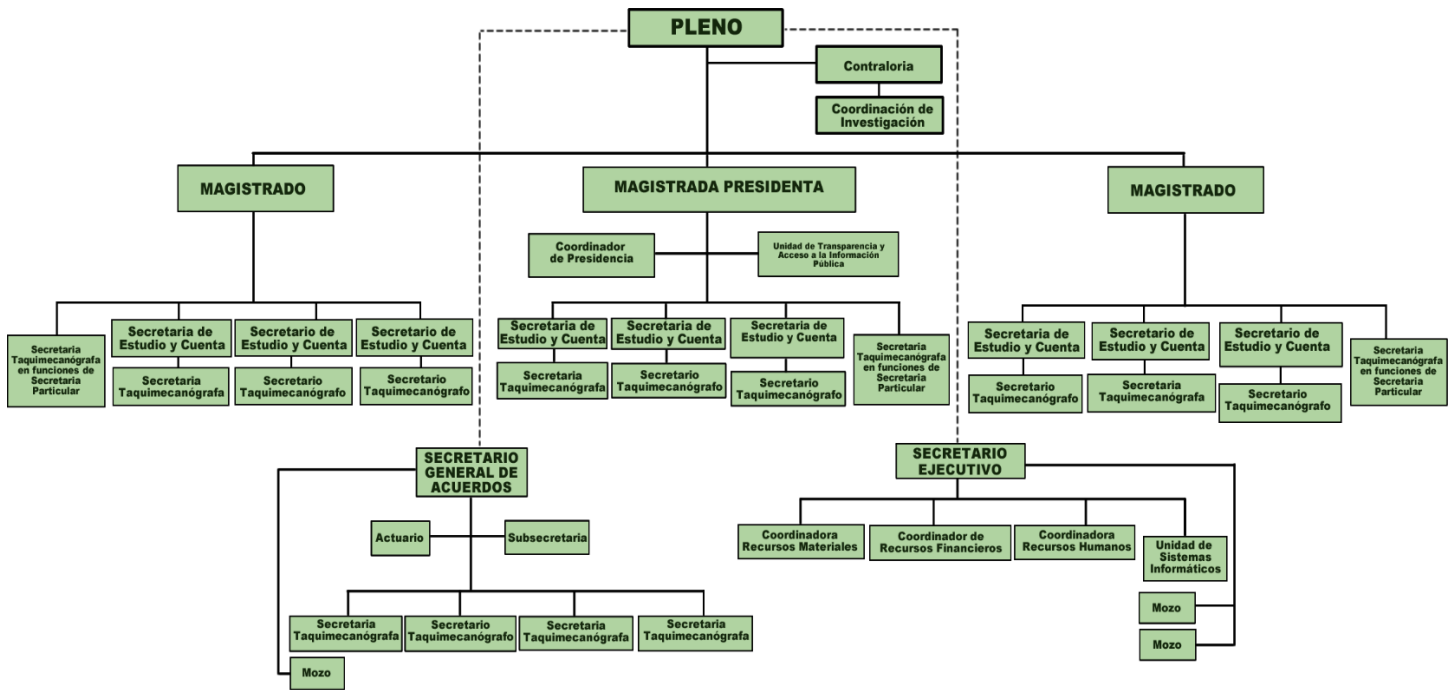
PLENO

Contraloria

Coordinación de Investigación

MAGISTRADO

MAGISTRADA PRESIDENTA

MAGISTRADO

Coordinador de Presidencia

Unidad de Transparencia y Acceso a la Información Pública

Secretaria Taquimecanógrafa en funciones de Secretaria Particular

Secretaria de Estudio y Cuenta

Secretaria Taquimecanógrafa

Secretario de Estudio y Cuenta

Secretario Taquimecanógrafo

Secretario de Estudio y Cuenta

Secretario Taquimecanógrafo

Secretaria de Estudio y Cuenta

Secretaria Taquimecanógrafa

Secretaria de Estudio y Cuenta

Secretario Taquimecanógrafo

Secretaria de Estudio y Cuenta

Secretario Taquimecanógrafo

Secretaria Taquimecanógrafa en funciones de Secretaria Particular

Secretaria de Estudio y Cuenta

Secretario Taquimecanógrafo

Secretario de Estudio y Cuenta

Secretaria Taquimecanógrafa

Secretario de Estudio y Cuenta

Secretario Taquimecanógrafo

Secretaria Taquimecanógrafa en funciones de Secretaria Particular

SECRETARIO GENERAL DE ACUERDOS

Actuario

Subsecretaria

Secretaria Taquimecanógrafa

Secretario Taquimecanógrafo

Secretaria Taquimecanógrafa

Secretaria Taquimecanógrafa

Mozo

SECRETARIO EJECUTIVO

Coordinadora Recursos Materiales

Coordinador de Recursos Financieros

Coordinadora Recursos Humanos

Unidad de Sistemas Informáticos

Mozo

Mozo